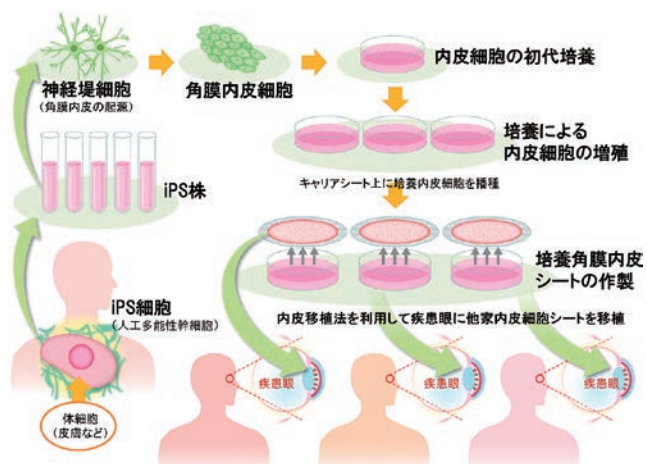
神経堤細胞
(角膜内皮の起源)

角膜内皮細胞

内皮細胞の初代培養

培養による
内皮細胞の増殖

iPS株

キャリアシート上に培養内皮細胞を播種

培養角膜内皮
シートの作製

iPS細胞
(人工多能性幹細胞)

内皮移植法を利用して疾患眼に他家内皮細胞シートを移植

体細胞
(皮膚など)

疾患眼

疾患眼

疾患眼